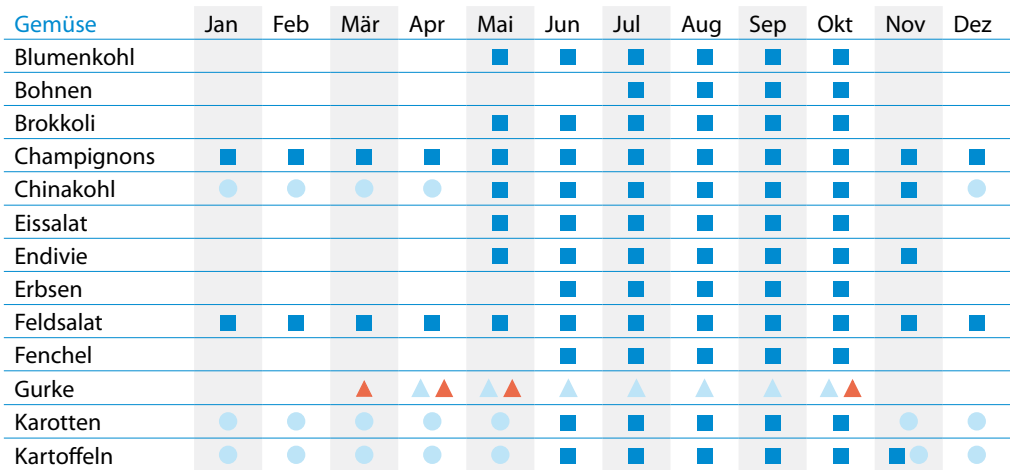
| Gemüse | Jan | Feb | Mär | Apr | Mai | Jun | Jul | Aug | Sep | Okt | Nov | Dez |
|---|---|---|---|---|---|---|---|---|---|---|---|---|
| Blumenkohl | | | | | ■ | ■ | ■ | ■ | ■ | ■ | | |
| Bohnen | | | | | | | ■ | ■ | ■ | ■ | | |
| Brokkoli | | | | | ■ | ■ | ■ | ■ | ■ | ■ | | |
| Champignons | ■ | ■ | ■ | ■ | ■ | ■ | ■ | ■ | ■ | ■ | ■ | ■ |
| Chinakohl | ● | ● | ● | ● | ■ | ■ | ■ | ■ | ■ | ■ | ■ | ● |
| Eissalat | | | | | ■ | ■ | ■ | ■ | ■ | ■ | | |
| Endivie | | | | | ■ | ■ | ■ | ■ | ■ | ■ | ■ | |
| Erbsen | | | | | | ■ | ■ | ■ | ■ | ■ | | |
| Feldsalat | ■ | ■ | ■ | ■ | ■ | ■ | ■ | ■ | ■ | ■ | ■ | ■ |
| Fenchel | | | | | | ■ | ■ | ■ | ■ | ■ | | |
| Gurke | | | ▲ | ▲ ▲ | ▲ ▲ | ▲ | ▲ | ▲ | ▲ | ▲ ▲ | | |
| Karotten | ● | ● | ● | ● | ● | ■ | ■ | ■ | ■ | ■ | ● | ● |
| Kartoffeln | ● | ● | ● | ● | ● | ■ | ■ | ■ | ■ | ■ | ■ ● | ● |